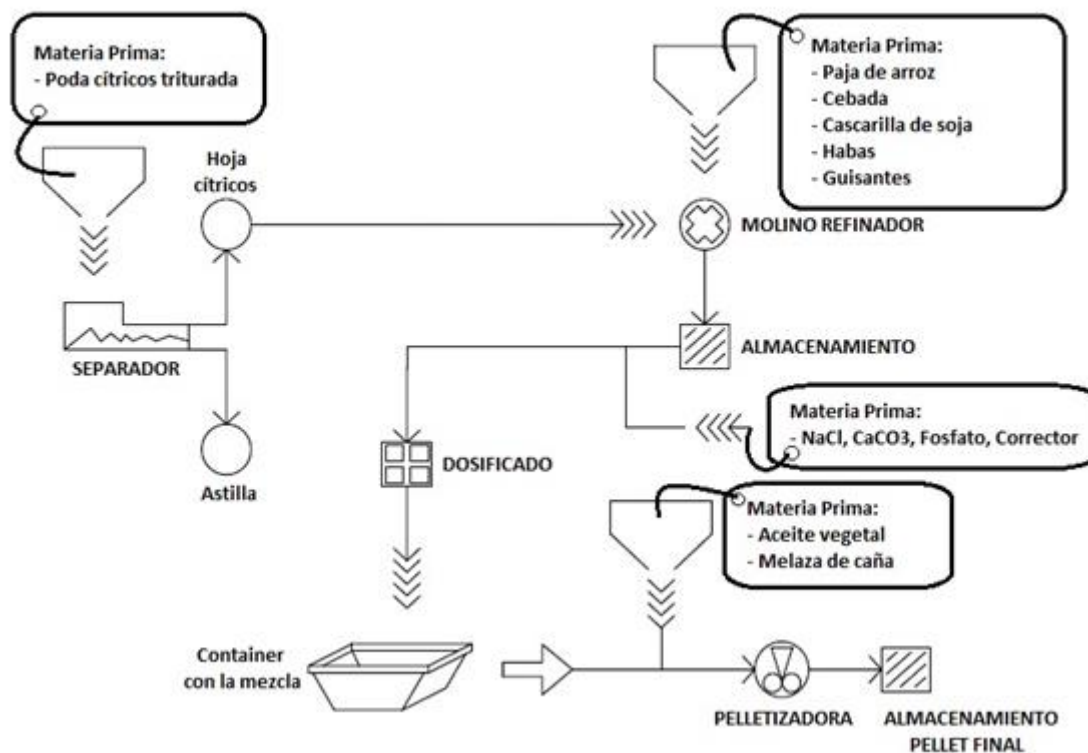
Materia Prima:
- Poda cítricos triturada

Hoja cítricos

SEPARADOR

Astilla

Materia Prima:
- Paja de arroz
- Cebada
- Cascarilla de soja
- Habas
- Guisantes

MOLINO REFINADOR

ALMACENAMIENTO

Materia Prima:
- NaCl, CaCO3, Fosfato, Corrector

DOSIFICADO

Materia Prima:
- Aceite vegetal
- Melaza de caña

Container con la mezcla

PELLETIZADORA

ALMACENAMIENTO PELLET FINAL